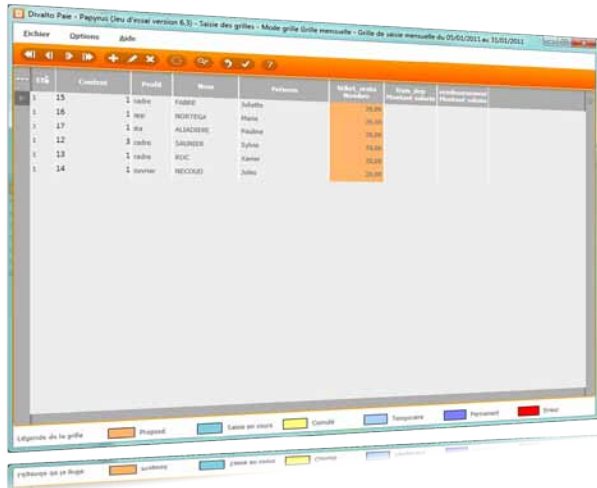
Divalto Paie - Papyrus (Jeu d'essai version 6.3) - Saisie des grilles - Mode grille Grille mensuelle - Grille de saisie mensuelle du 05/01/2011 au 31/01/2011

Fichier Options Aide

| Eta | Contrat | Profil | Nom | Prénom | ticket_resto Nombre | frais_dep Montant soumis | remboursement Montant soumis |
|---|---|---|---|---|---|---|---|
| 1 | 15 | 1 cadre | FABRE | Juliette | 20,00 | | |
| 1 | 16 | 1 app | NORTEGA | Maria | 20,00 | | |
| 1 | 17 | 1 eta | ALIADIERE | Pauline | 20,00 | | |
| 1 | 12 | 3 cadre | SAUNIER | Sylvie | 20,00 | | |
| 1 | 13 | 1 cadre | ROC | Xavier | 20,00 | | |
| 1 | 14 | 1 ouvrier | NECOUD | Jules | 20,00 | | |

Légende de la grille Proposé Saisie en cours Consulté Temporaire Permanent Erreur